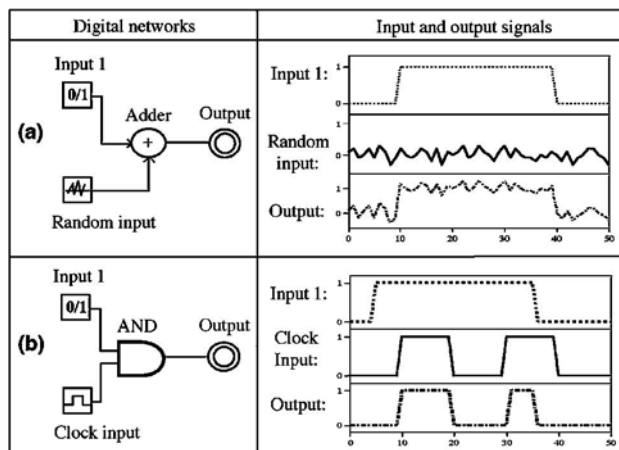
| Digital networks | Input and output signals |
|---|---|
| Input 1 0/1 Adder + Output (a) Random input | Input 1: 1 0 Random input: 1 0 Output: 1 0 0 10 20 30 40 50 |
| Input 1 0/1 AND Output (b) Clock input | Input 1: 1 0 Clock Input: 1 0 Output: 1 0 0 10 20 30 40 50 |